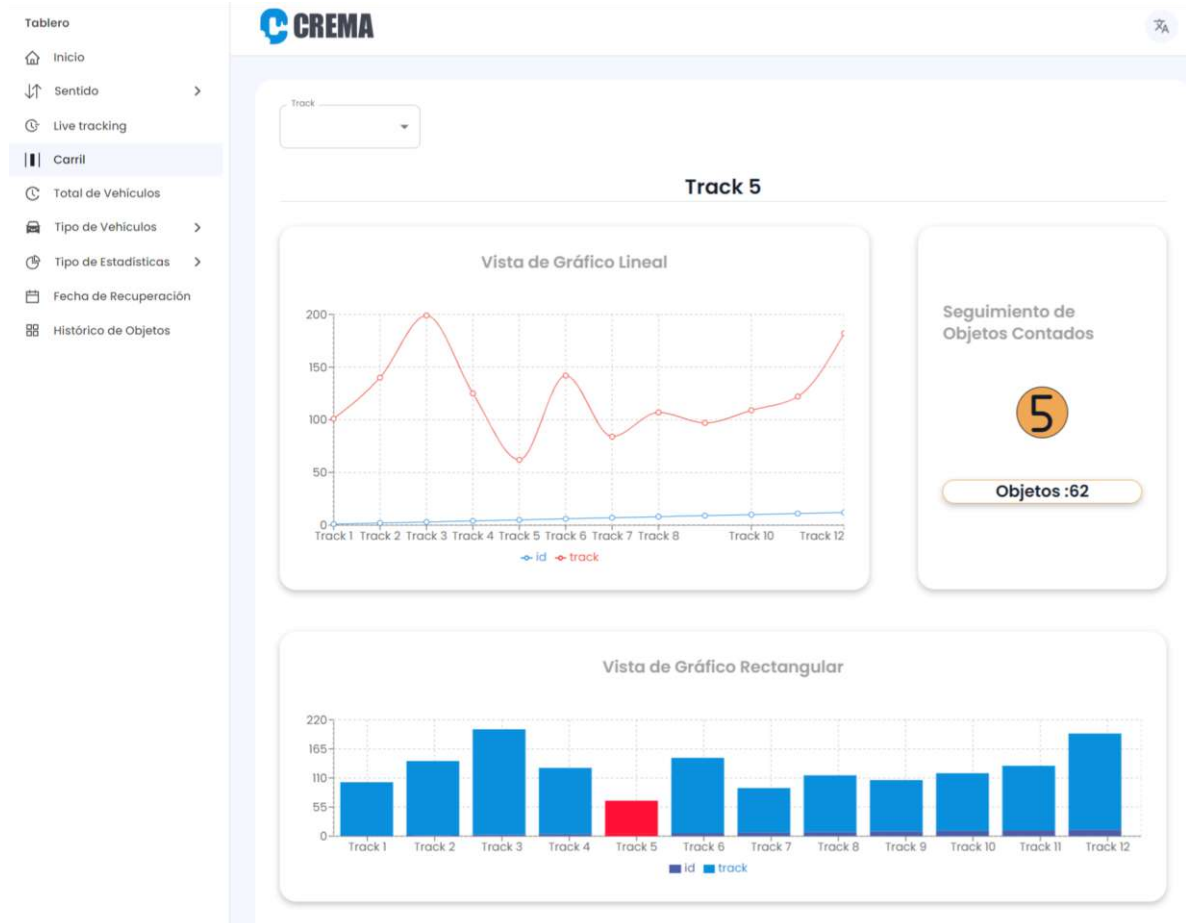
Tablero
Inicio
Sentido
Live tracking
Carril
Total de Vehículos
Tipo de Vehiculos
Tipo de Estadísticas
Fecha de Recuperación
Histórico de Objetos

CREMA

Track

Track 5

Vista de Gráfico Lineal

200
150
100
50
0
Track 1 Track 2 Track 3 Track 4 Track 5 Track 6 Track 7 Track 8 Track 10 Track 12
id track

Seguimiento de Objetos Contados

5

Objetos :62

Vista de Gráfico Rectangular

220
165
110
55
0
Track 1 Track 2 Track 3 Track 4 Track 5 Track 6 Track 7 Track 8 Track 9 Track 10 Track 11 Track 12
id track